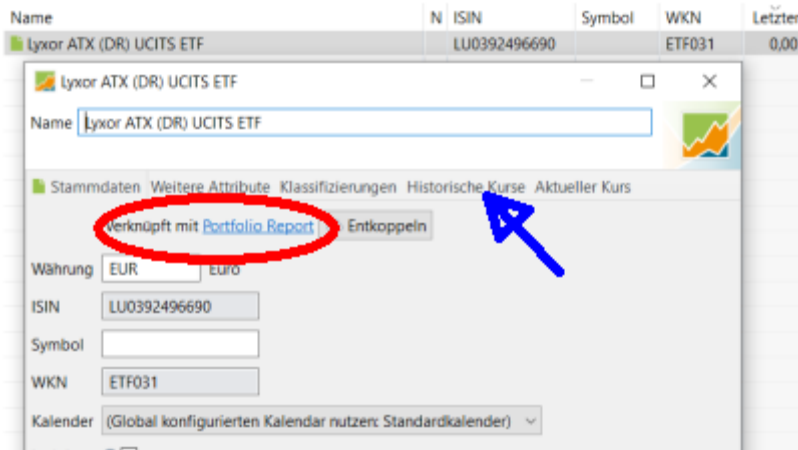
| Name | N | ISIN | Symbol | WKN | Letzter |
|---|---|---|---|---|---|
| Lyxor ATX (DR) UCITS ETF | | LU0392496690 | | ETF031 | 0,00 |

Lyxor ATX (DR) UCITS ETF

Name Lyxor ATX (DR) UCITS ETF

Stammdaten Weitere Attribute Klassifizierungen Historische Kurse Aktueller Kurs

Verknüpft mit Portfolio Report Entkoppeln

Währung EUR Euro

ISIN LU0392496690

Symbol

WKN ETF031

Kalender (Global konfigurierten Kalendar nutzen: Standardkalender)